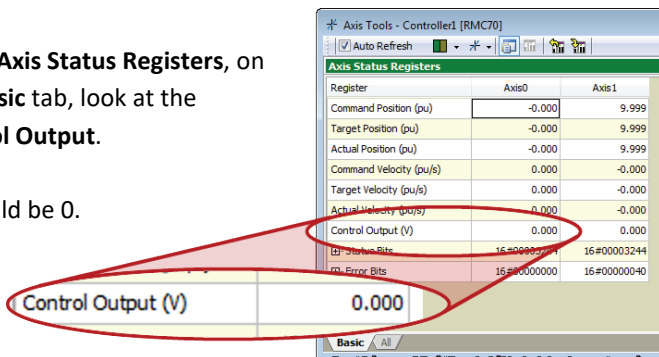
Axis Status Registers, on sic tab, look at the ol Output.

ld be 0.

Control Output (V) 0.000

Axis Tools - Controller1 [RMC70]

Auto Refresh

Axis Status Registers

| Register | Axis0 | Axis1 |
|---|---|---|
| Command Position (pu) | -0.000 | 9.999 |
| Target Position (pu) | -0.000 | 9.999 |
| Actual Position (pu) | -0.000 | 9.999 |
| Command Velocity (pu/s) | 0.000 | -0.000 |
| Target Velocity (pu/s) | 0.000 | -0.000 |
| Actual Velocity (pu/s) | 0.000 | -0.000 |
| Control Output (V) | 0.000 | 0.000 |
| Status Bits | 16#0000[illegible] | 16#00003244 |
| Error Bits | 16#00000000 | 16#00000040 |

Basic All